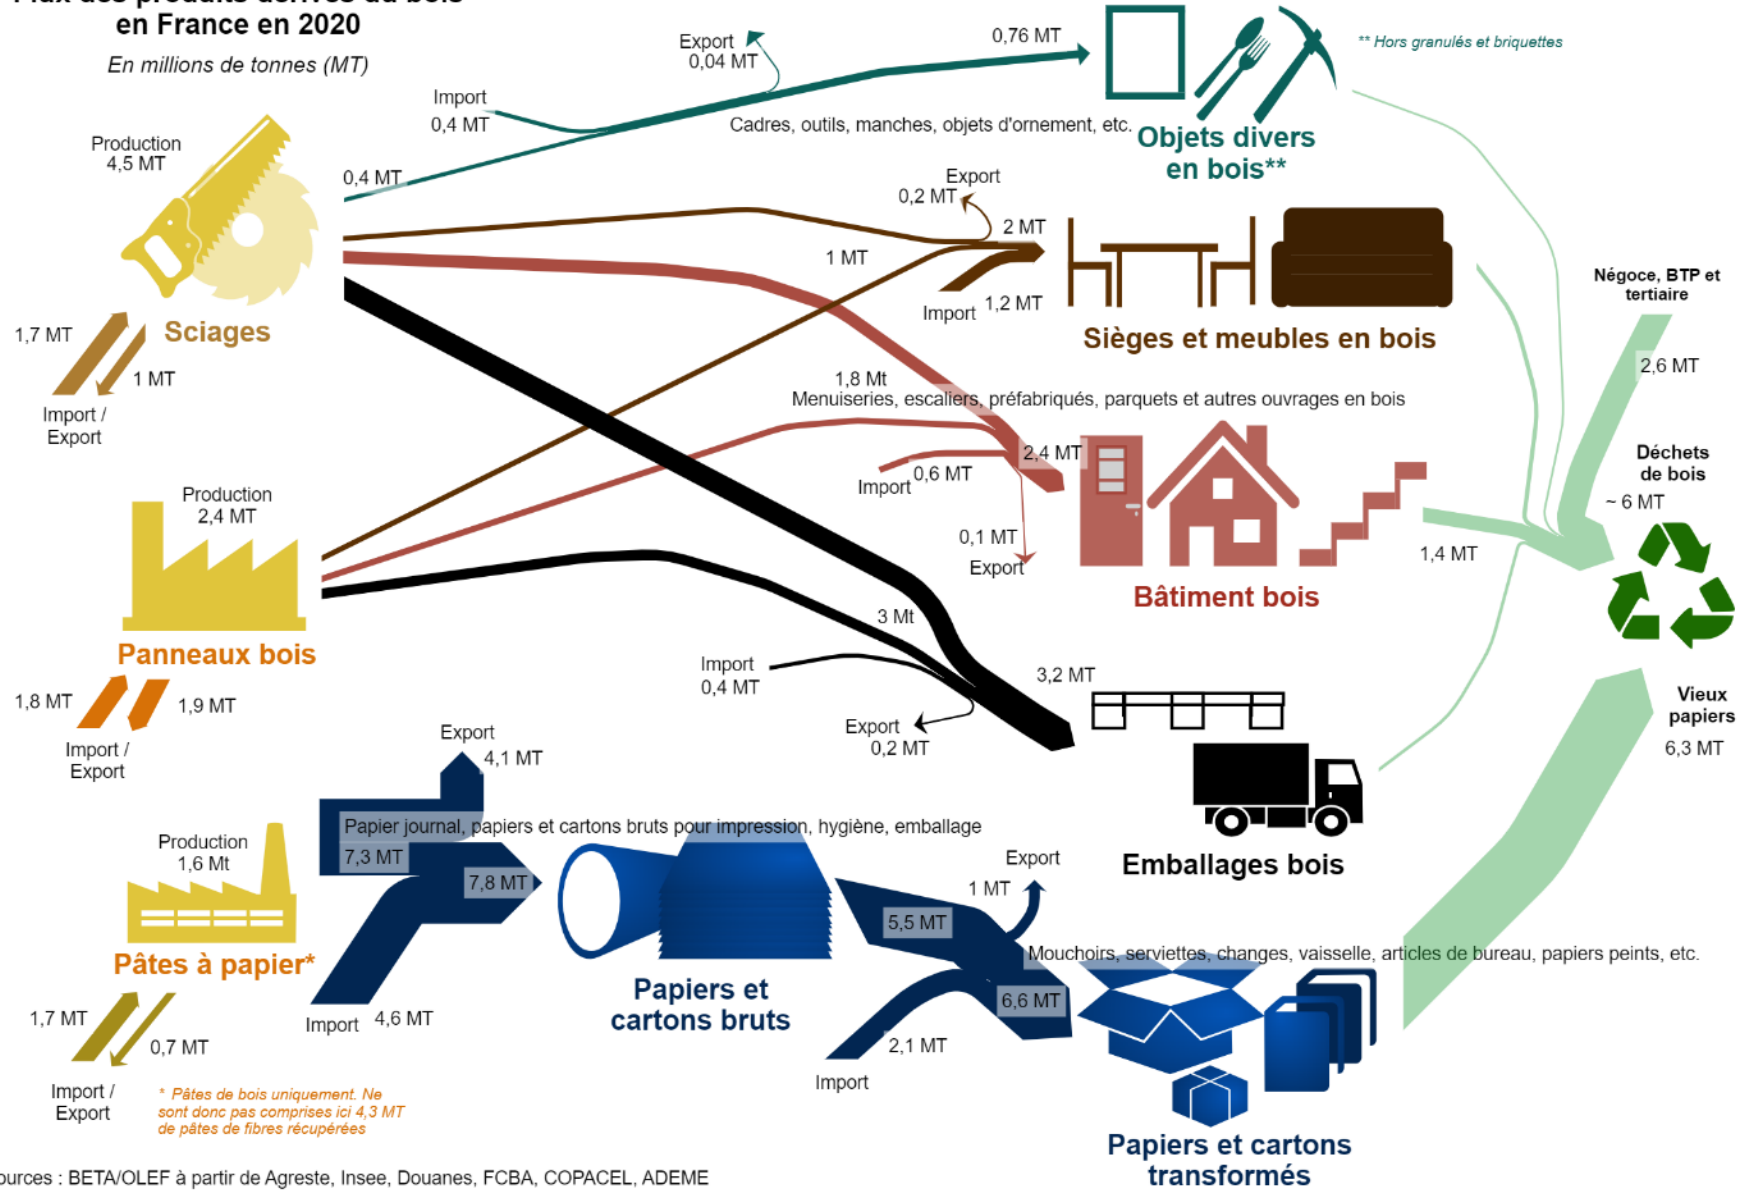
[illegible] en France en 2020

En millions de tonnes (MT)

Production 4,5 MT

Sciages

1,7 MT

1 MT

Import / Export

Production 2,4 MT

Panneaux bois

1,8 MT

1,9 MT

Import / Export

Production 1,6 Mt

Pâtes à papier*

1,7 MT

0,7 MT

Import / Export

* Pâtes de bois uniquement. Ne sont donc pas comprises ici 4,3 MT de pâtes de fibres récupérées

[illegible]ources : BETA/OLEF à partir de Agreste, Insee, Douanes, FCBA, COPACEL, ADEME

Import 0,4 MT

0,4 MT

Export 0,04 MT

0,76 MT

Cadres, outils, manches, objets d'ornement, etc.

Objets divers en bois**

** Hors granulés et briquettes

Export 0,2 MT

2 MT

1 MT

Import 1,2 MT

Sièges et meubles en bois

1,8 Mt

Menuiseries, escaliers, préfabriqués, parquets et autres ouvrages en bois

2,4 MT

Import 0,6 MT

0,1 MT

Export

Bâtiment bois

1,4 MT

3 Mt

Import 0,4 MT

3,2 MT

Export 0,2 MT

Emballages bois

Export 4,1 MT

Papier journal, papiers et cartons bruts pour impression, hygiène, emballage

7,3 MT

7,8 MT

Import 4,6 MT

Papiers et cartons bruts

Export 1 MT

5,5 MT

Mouchoirs, serviettes, changes, vaisselle, articles de bureau, papiers peints, etc.

6,6 MT

2,1 MT

Import

Papiers et cartons transformés

Négoce, BTP et tertiaire

2,6 MT

Déchets de bois ~ 6 MT

Vieux papiers 6,3 MT